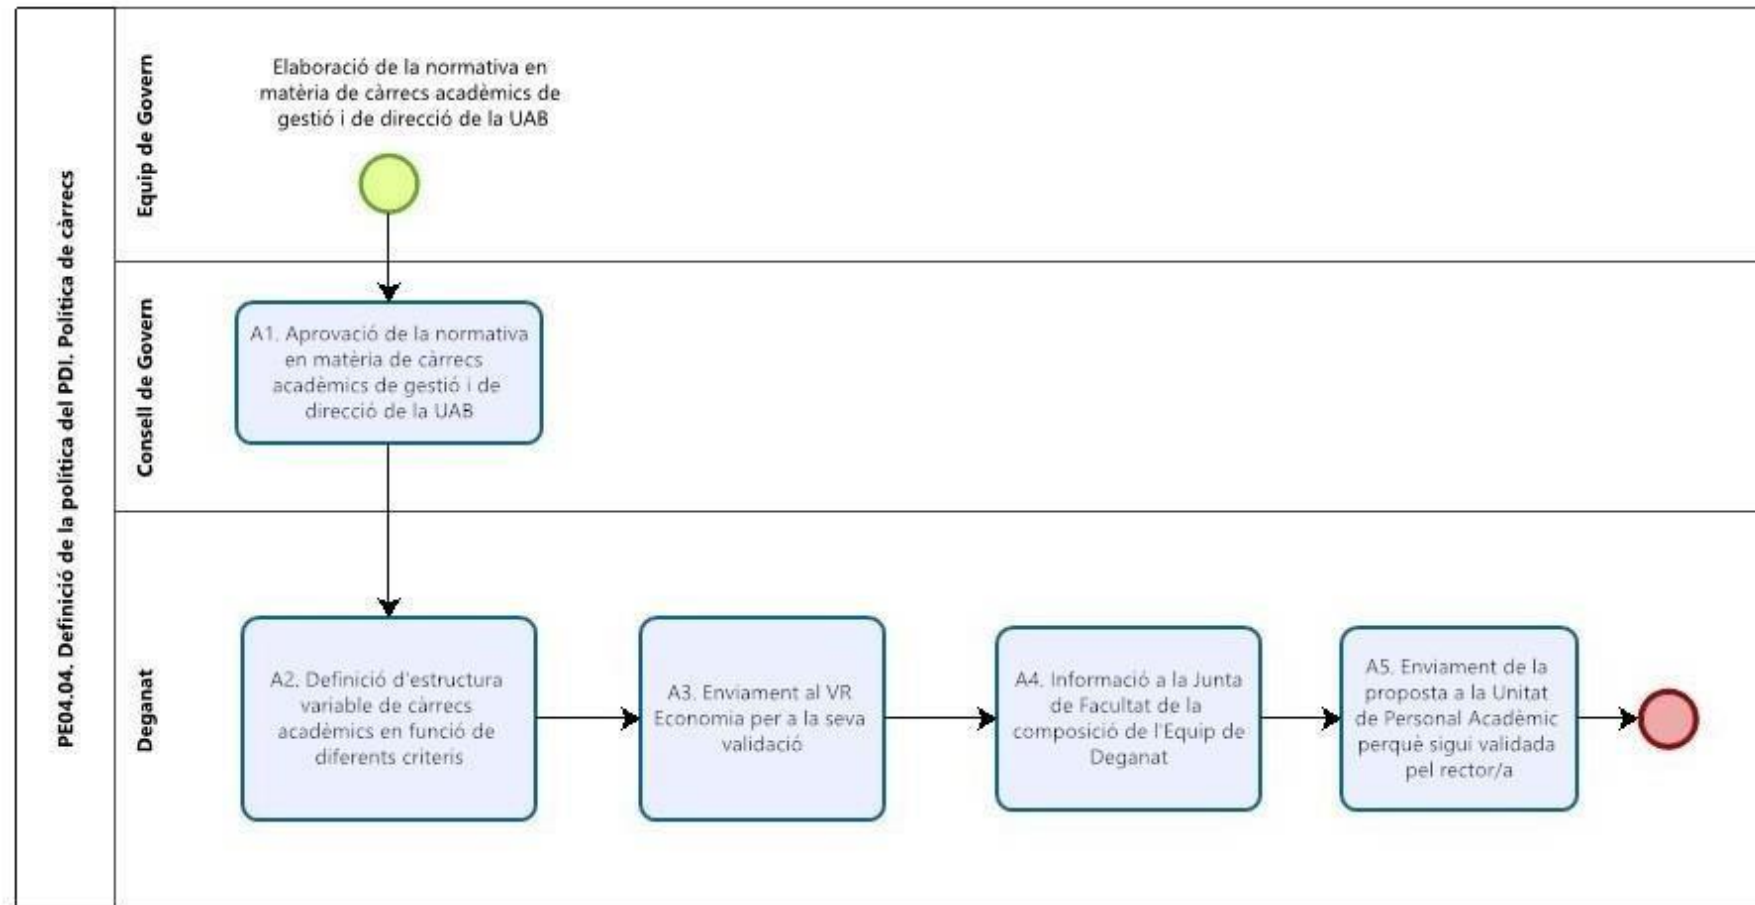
PE04.04. Definició de la política del PDI. Política de càrrecs

Equip de Govern

Elaboració de la normativa en matèria de càrrecs acadèmics de gestió i de direcció de la UAB

Consell de Govern

A1. Aprovació de la normativa en matèria de càrrecs acadèmics de gestió i de direcció de la UAB

Deganat

A2. Definició d'estructura variable de càrrecs acadèmics en funció de diferents criteris

A3. Enviament al VR Economia per a la seva validació

A4. Informació a la Junta de Facultat de la composició de l'Equip de Deganat

A5. Enviament de la proposta a la Unitat de Personal Acadèmic perquè sigui validada pel rector/a